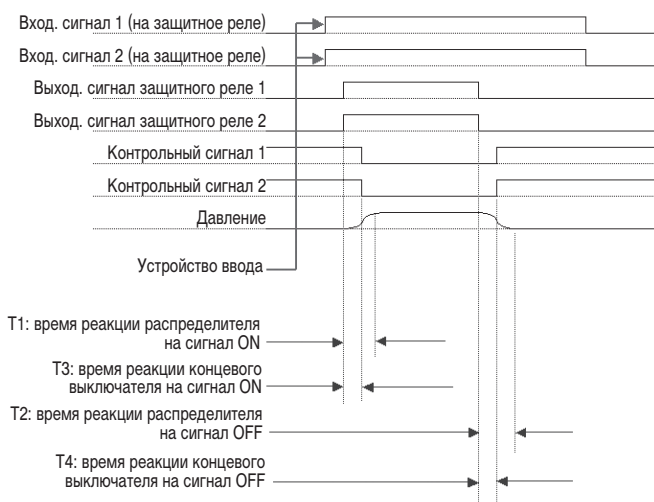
Вход. сигнал 1 (на защитное реле)

Вход. сигнал 2 (на защитное реле)

Выход. сигнал защитного реле 1

Выход. сигнал защитного реле 2

Контрольный сигнал 1

Контрольный сигнал 2

Давление

Устройство ввода

T1: время реакции распределителя на сигнал ON

T3: время реакции концевого выключателя на сигнал ON

T2: время реакции распределителя на сигнал OFF

T4: время реакции концевого выключателя на сигнал OFF